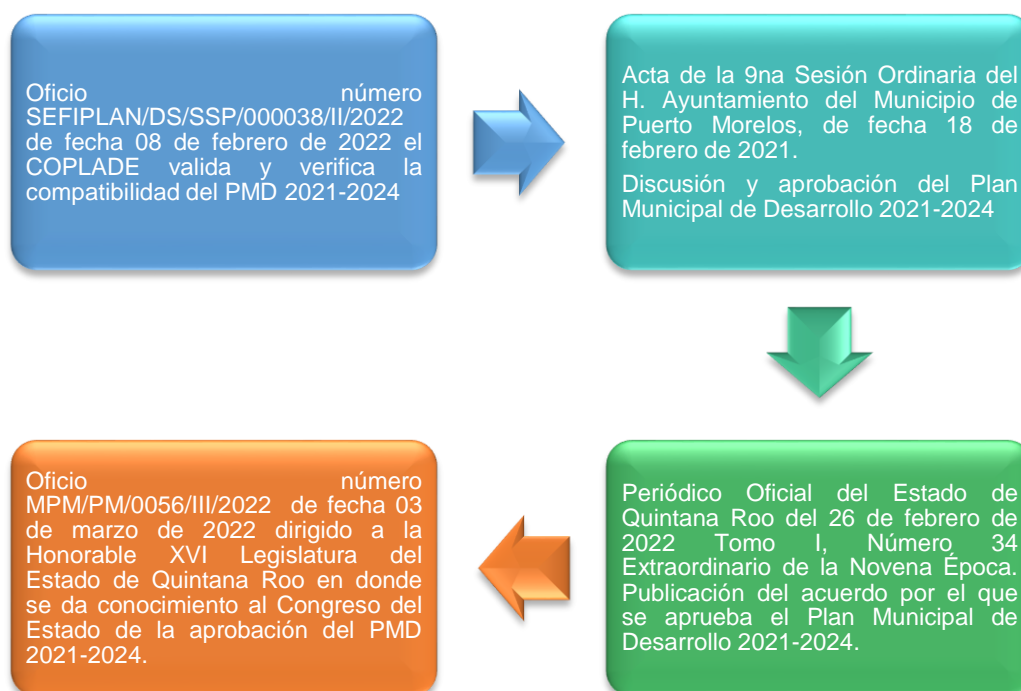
Oficio número SEFIPLAN/DS/SSP/000038/II/2022 de fecha 08 de febrero de 2022 el COPLADE valida y verifica la compatibilidad del PMD 2021-2024

Acta de la 9na Sesión Ordinaria del H. Ayuntamiento del Municipio de Puerto Morelos, de fecha 18 de febrero de 2021.

Discusión y aprobación del Plan Municipal de Desarrollo 2021-2024

Periódico Oficial del Estado de Quintana Roo del 26 de febrero de 2022 Tomo I, Número 34 Extraordinario de la Novena Época. Publicación del acuerdo por el que se aprueba el Plan Municipal de Desarrollo 2021-2024.

Oficio número MPM/PM/0056/III/2022 de fecha 03 de marzo de 2022 dirigido a la Honorable XVI Legislatura del Estado de Quintana Roo en donde se da conocimiento al Congreso del Estado de la aprobación del PMD 2021-2024.